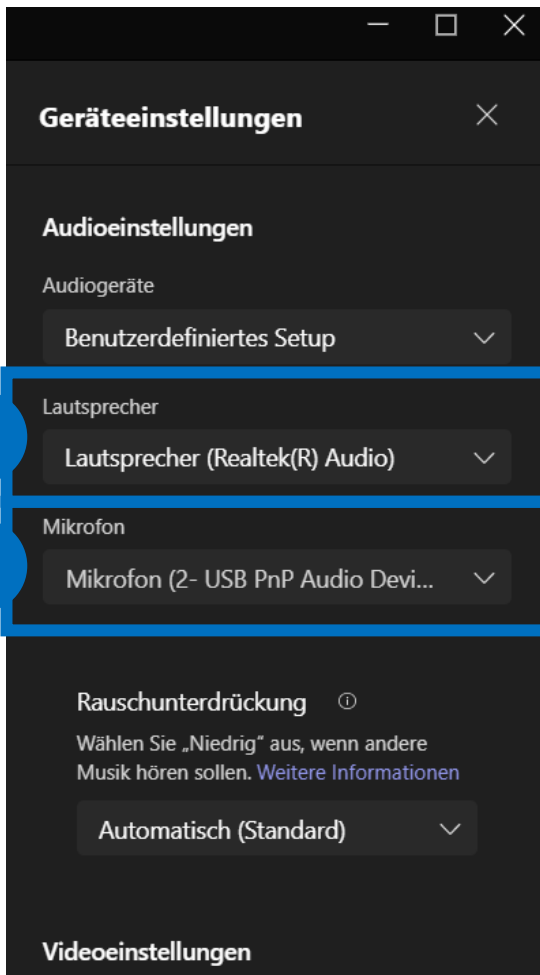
Geräteeinstellungen

Audioeinstellungen

Audiogeräte

Benutzerdefiniertes Setup

Lautsprecher

Lautsprecher (Realtek(R) Audio)

Mikrofon

Mikrofon (2- USB PnP Audio Devi...

Rauschunterdrückung

Wählen Sie „Niedrig" aus, wenn andere Musik hören sollen. Weitere Informationen

Automatisch (Standard)

Videoeinstellungen